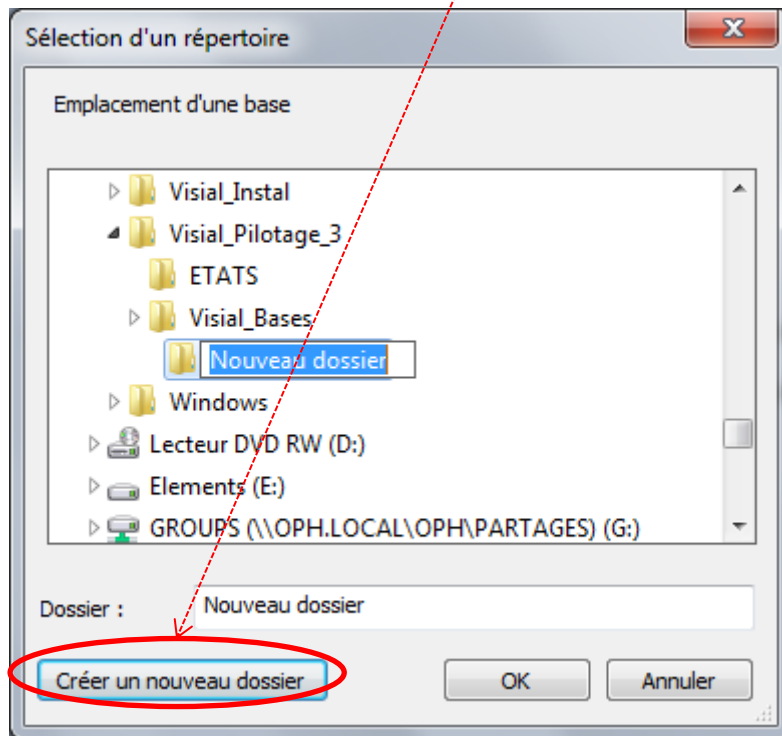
Sélection d'un répertoire

Emplacement d'une base

Visial_Instal
Visial_Pilotage_3
ETATS
Visial_Bases
Nouveau dossier
Windows
Lecteur DVD RW (D:)
Elements (E:)
GROUPS (\\OPH.LOCAL\OPH\PARTAGES) (G:)

Dossier : Nouveau dossier

Créer un nouveau dossier
OK
Annuler